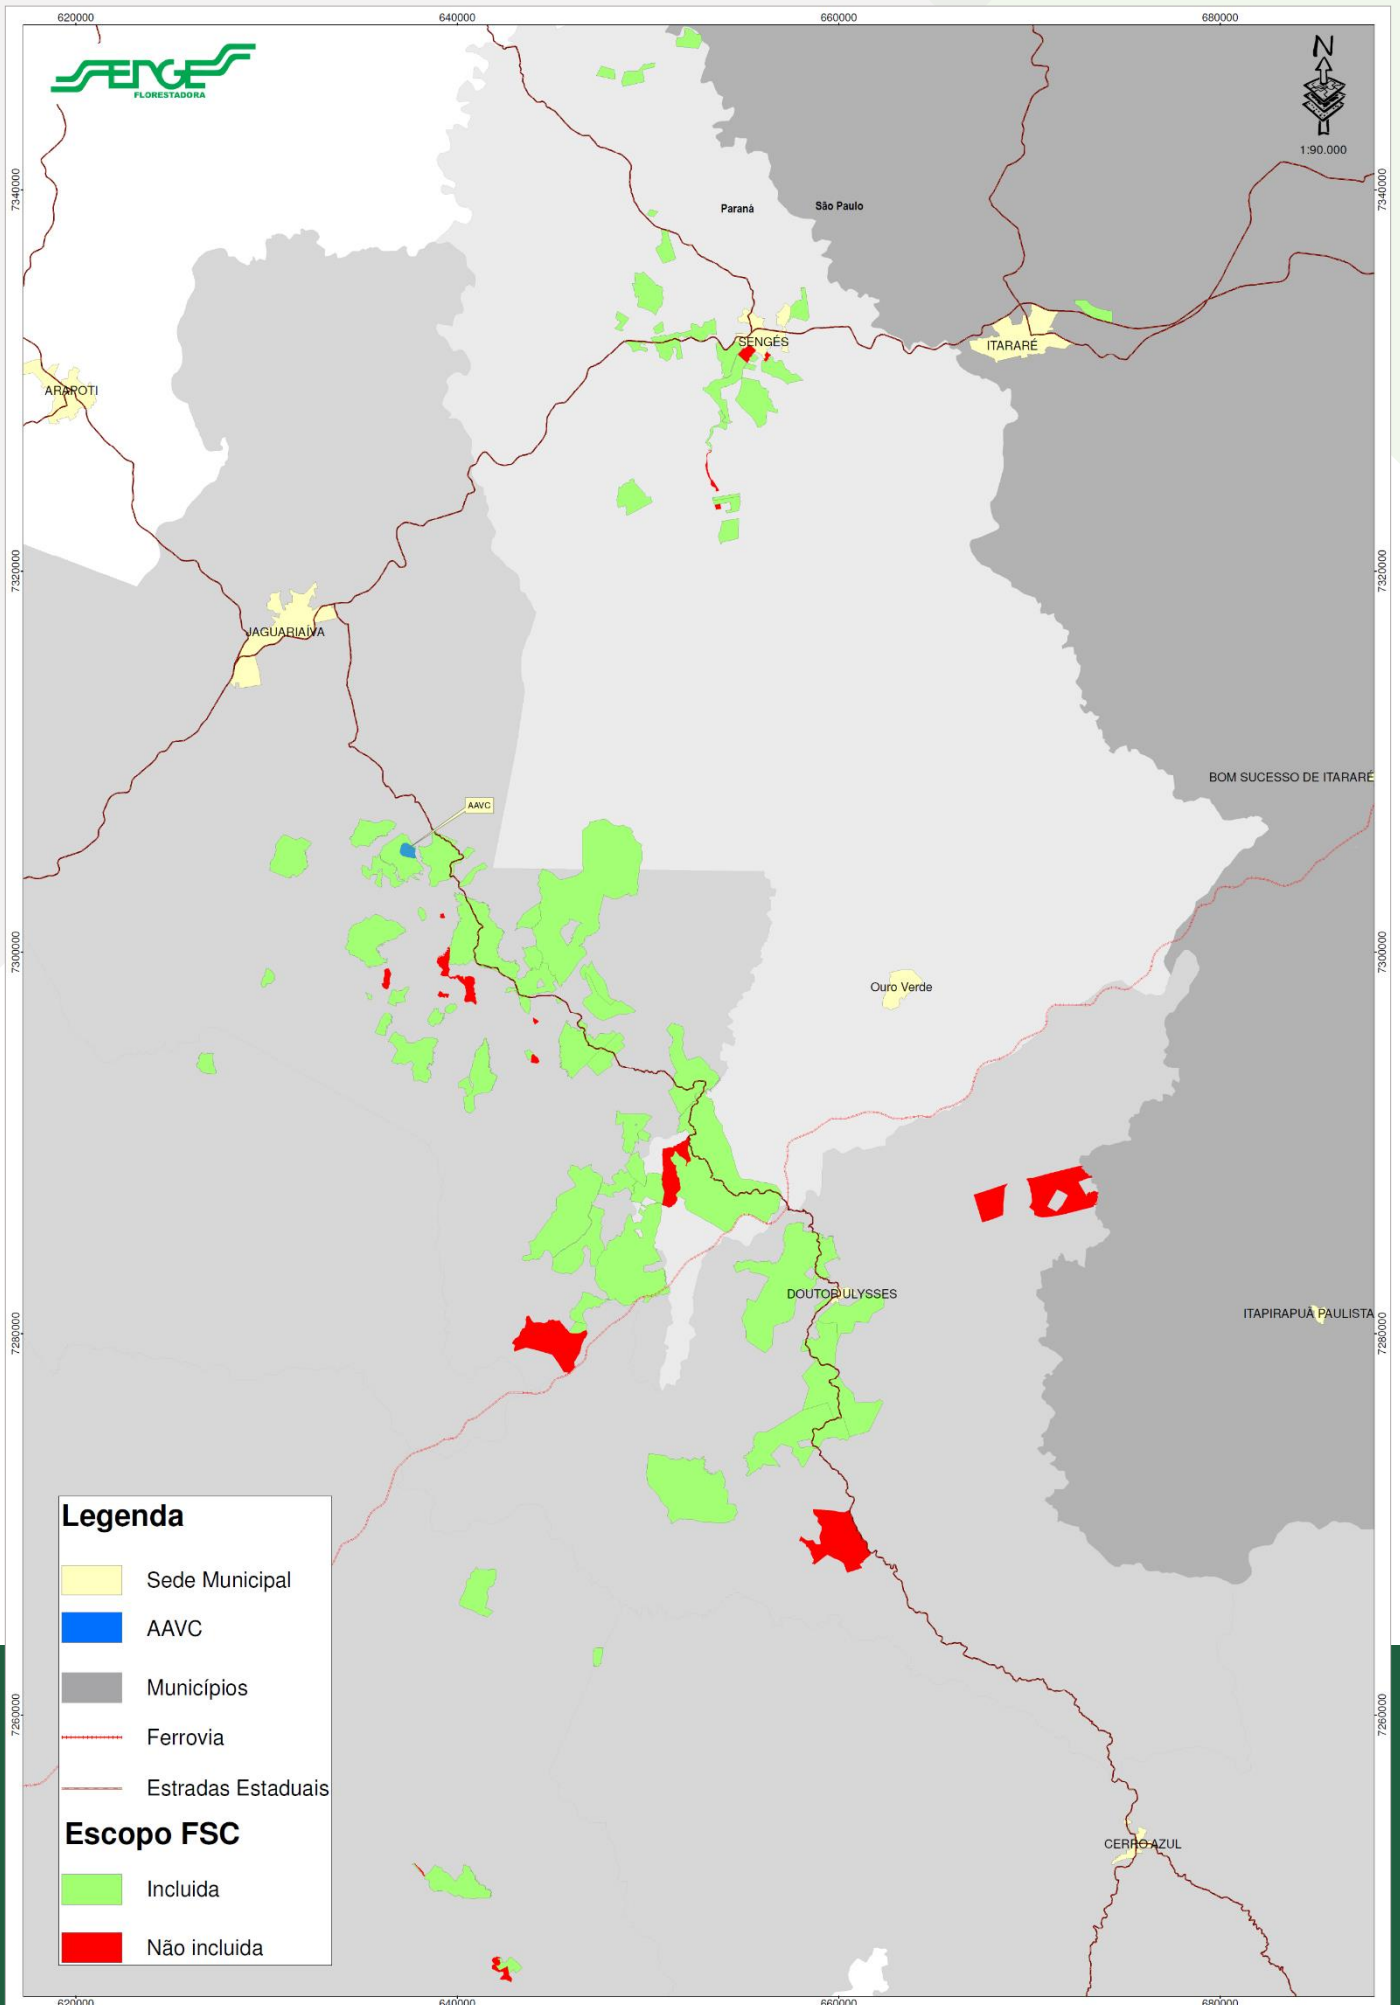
620000
640000
660000
680000

SENGÉS
FLORESTADORA

N
1:90.000

7340000
7320000
7300000
7280000
7260000

Paraná
São Paulo
SENGÉS
ITARARÉ
ARAPOTI
JAGUARIAIVA
AAVC
BOM SUCESSO DE ITARARÉ
Ouro Verde
DOUTOR ULYSSES
ITAPIRAPUÃ PAULISTA
CERRO AZUL

Legenda
Sede Municipal
AAVC
Municípios
Ferrovia
Estradas Estaduais
Escopo FSC
Incluida
Não incluida

620000
640000
660000
680000